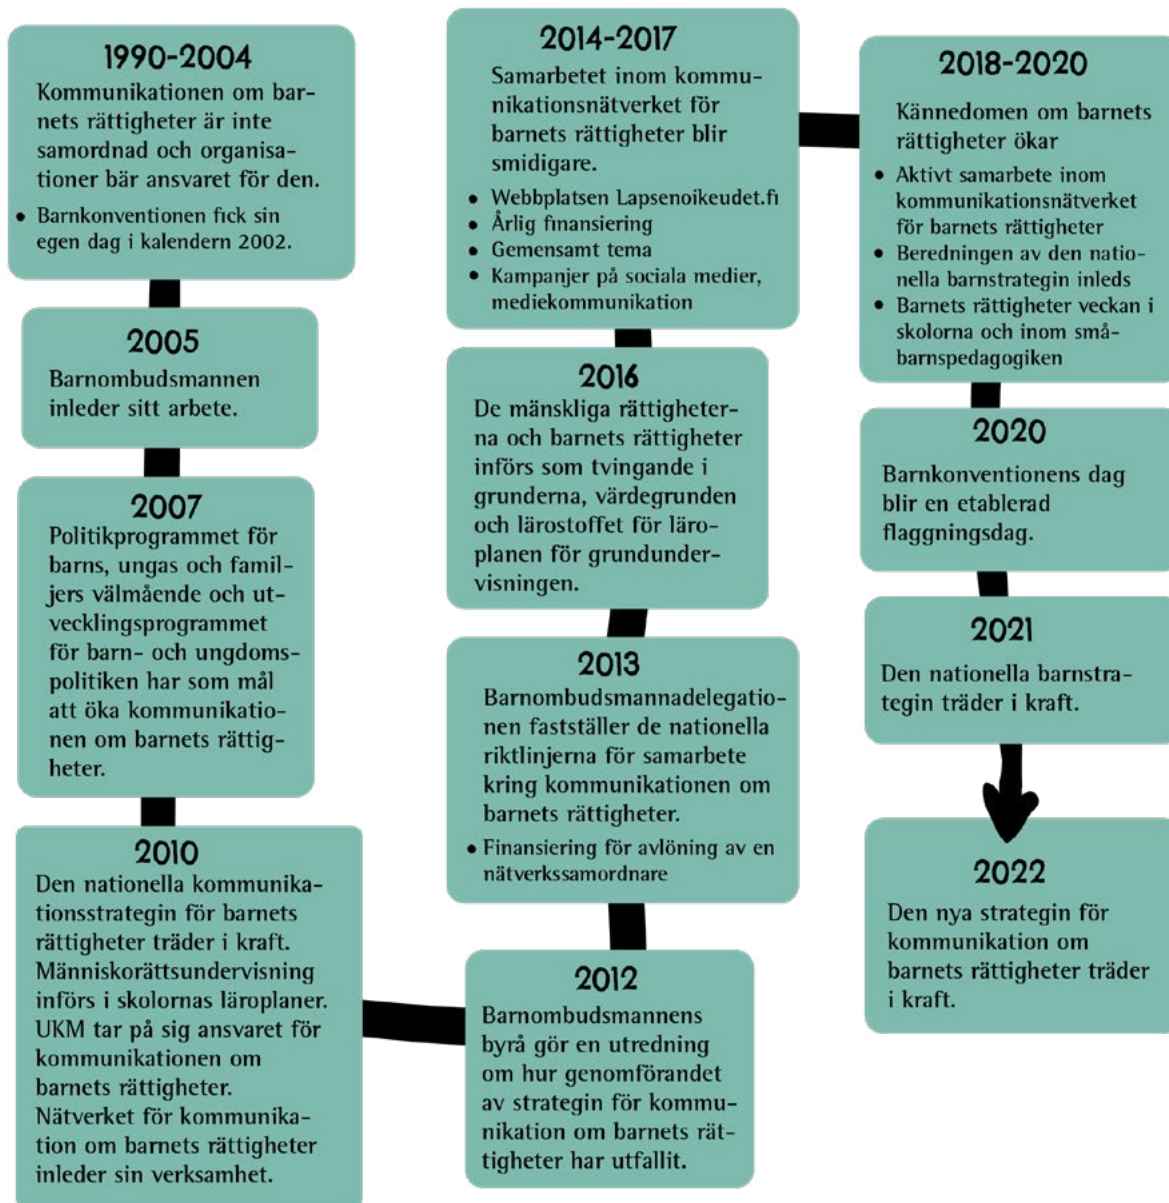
1990-2004

Kommunikationen om barnets rättigheter är inte samordnad och organisationer bär ansvaret för den.

- Barnkonventionen fick sin egen dag i kalendern 2002.

2005

Barnombudsmannen inleder sitt arbete.

2007

Politikprogrammet för barns, ungas och familjers välmående och utvecklingsprogrammet för barn- och ungdomspolitiken har som mål att öka kommunikationen om barnets rättigheter.

2010

Den nationella kommunikationsstrategin för barnets rättigheter träder i kraft. Människorättsundervisning införs i skolornas läroplaner. UKM tar på sig ansvaret för kommunikationen om barnets rättigheter. Nätverket för kommunikation om barnets rättigheter inleder sin verksamhet.

2012

Barnombudsmannens byrå gör en utredning om hur genomförandet av strategin för kommunikation om barnets rättigheter har utfallit.

2013

Barnombudsmannadelegationen fastställer de nationella riktlinjerna för samarbete kring kommunikationen om barnets rättigheter.

- Finansiering för avlöning av en nätverkssamordnare

2016

De mänskliga rättigheterna och barnets rättigheter införs som tvingande i grunderna, värdegrunden och lärostoffet för läroplanen för grundundervisningen.

2014-2017

Samarbetet inom kommunikationsnätverket för barnets rättigheter blir smidigare.

- Webbplatsen Lapsenoikeudet.fi
- Årlig finansiering
- Gemensamt tema
- Kampanjer på sociala medier, mediekommunikation

2018-2020

Kännedomen om barnets rättigheter ökar

- Aktivt samarbete inom kommunikationsnätverket för barnets rättigheter
- Beredningen av den nationella barnstrategin inleds
- Barnets rättigheter veckan i skolorna och inom småbarnspedagogiken

2020

Barnkonventionens dag blir en etablerad flaggningsdag.

2021

Den nationella barnstrategin träder i kraft.

2022

Den nya strategin för kommunikation om barnets rättigheter träder i kraft.